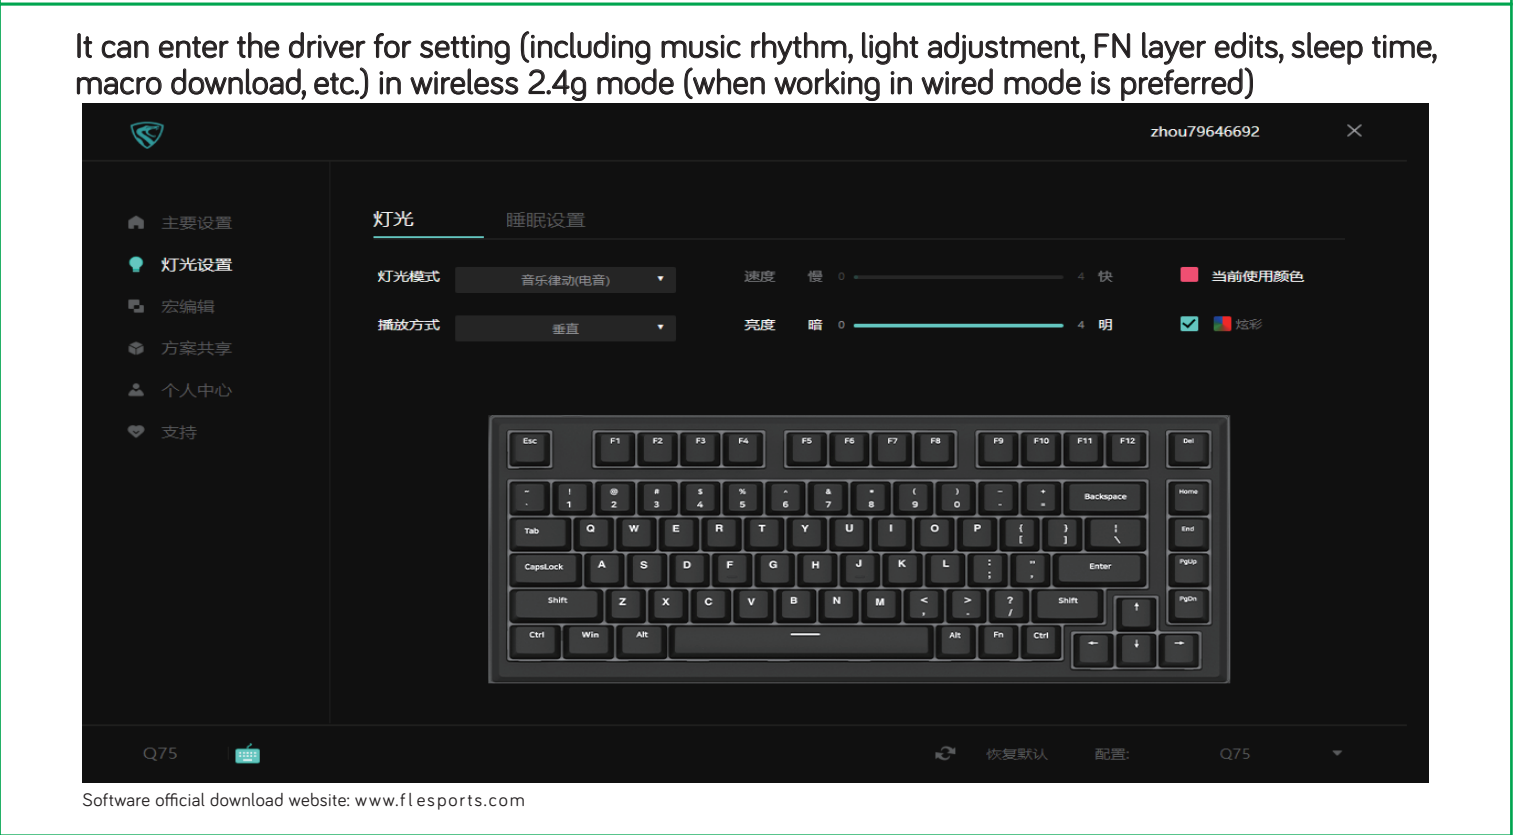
It can enter the driver for setting (including music rhythm, light adjustment, FN layer edits, sleep time, macro download, etc.) in wireless 2.4g mode (when working in wired mode is preferred)

zhou79646692

主要设置
灯光设置
宏编辑
方案共享
个人中心
支持

灯光 睡眠设置

灯光模式 音乐律动(电音)
播放方式 垂直

速度 慢 0 4 快
亮度 暗 0 4 明

当前使用颜色
炫彩

Esc F1 F2 F3 F4 F5 F6 F7 F8 F9 F10 F11 F12 Del
~ ` ! 1 @ 2 # 3 $ 4 % 5 ^ 6 & 7 * 8 ( 9 ) 0 _ - + = Backspace Home
Tab Q W E R T Y U I O P { [ } ] | \ End
CapsLock A S D F G H J K L : ; " ' Enter PgUp
Shift Z X C V B N M < , > . ? / Shift ↑ PgDn
Ctrl Win Alt Alt Fn Ctrl ← ↓ →

Q75 恢复默认 配置: Q75

Software official download website: www.fl esports.com